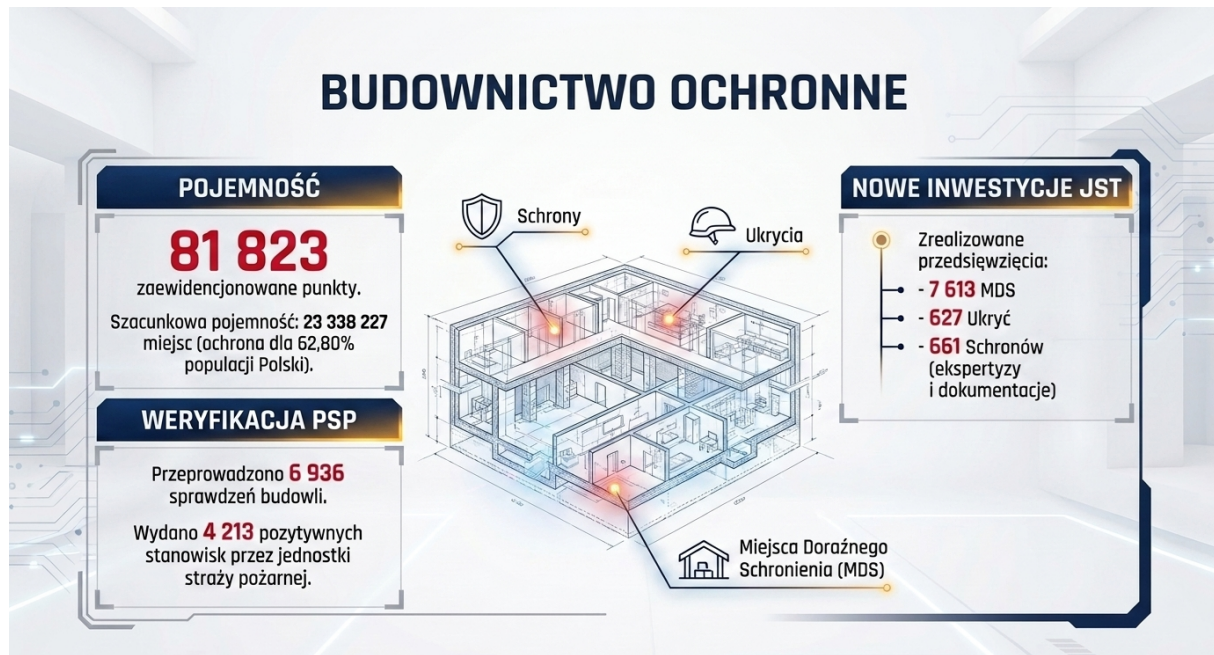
BUDOWNICTWO OCHRONNE

POJEMNOŚĆ

81 823
zaewidencjonowane punkty.

Szacunkowa pojemność: 23 338 227 miejsc (ochrona dla 62,80% populacji Polski).

WERYFIKACJA PSP

Przeprowadzono 6 936 sprawdzeń budowli.

Wydano 4 213 pozytywnych stanowisk przez jednostki straży pożarnej.

Schrony

Ukrycia

Miejsca Doraźnego Schronienia (MDS)

NOWE INWESTYCJE JST

Zrealizowane przedsięwzięcia:
- 7 613 MDS
- 627 Ukryć
- 661 Schronów (ekspertyzy i dokumentacje)